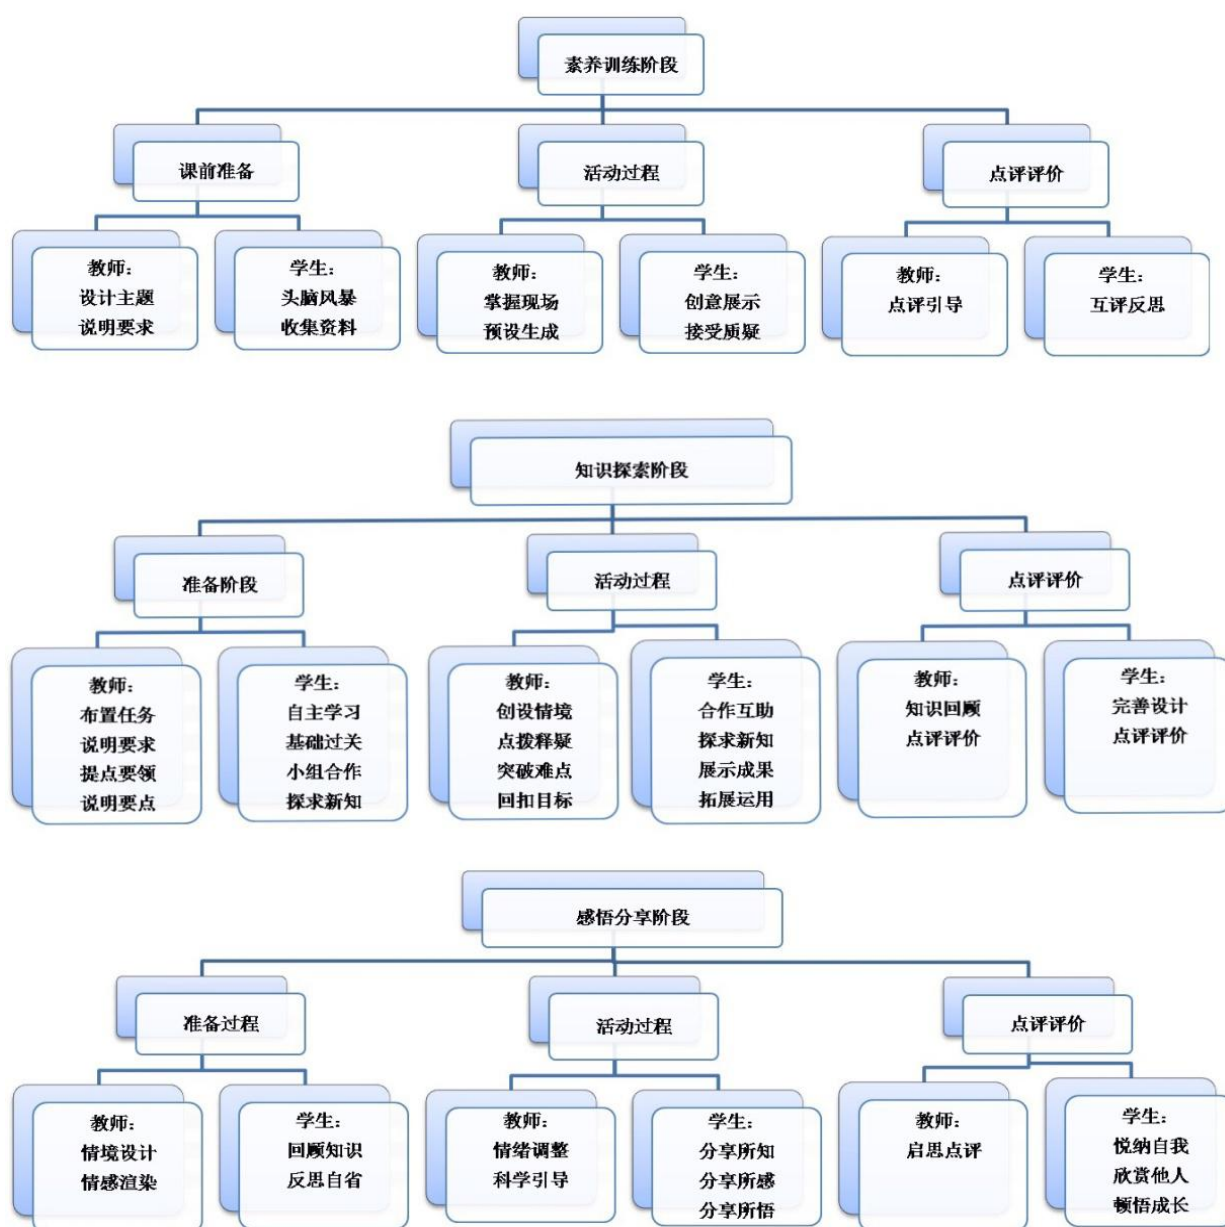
素养训练阶段

课前准备

教师：
设计主题
说明要求

学生：
头脑风暴
收集资料

活动过程

教师：
掌握现场
预设生成

学生：
创意展示
接受质疑

点评评价

教师：
点评引导

学生：
互评反思

知识探索阶段

准备阶段

教师：
布置任务
说明要求
提点要领
说明要点

学生：
自主学习
基础过关
小组合作
探求新知

活动过程

教师：
创设情境
点拨释疑
突破难点
回扣目标

学生：
合作互助
探求新知
展示成果
拓展运用

点评评价

教师：
知识回顾
点评评价

学生：
完善设计
点评评价

感悟分享阶段

准备过程

教师：
情境设计
情感渲染

学生：
回顾知识
反思自省

活动过程

教师：
情绪调整
科学引导

学生：
分享所知
分享所感
分享所悟

点评评价

教师：
启思点评

学生：
悦纳自我
欣赏他人
顿悟成长